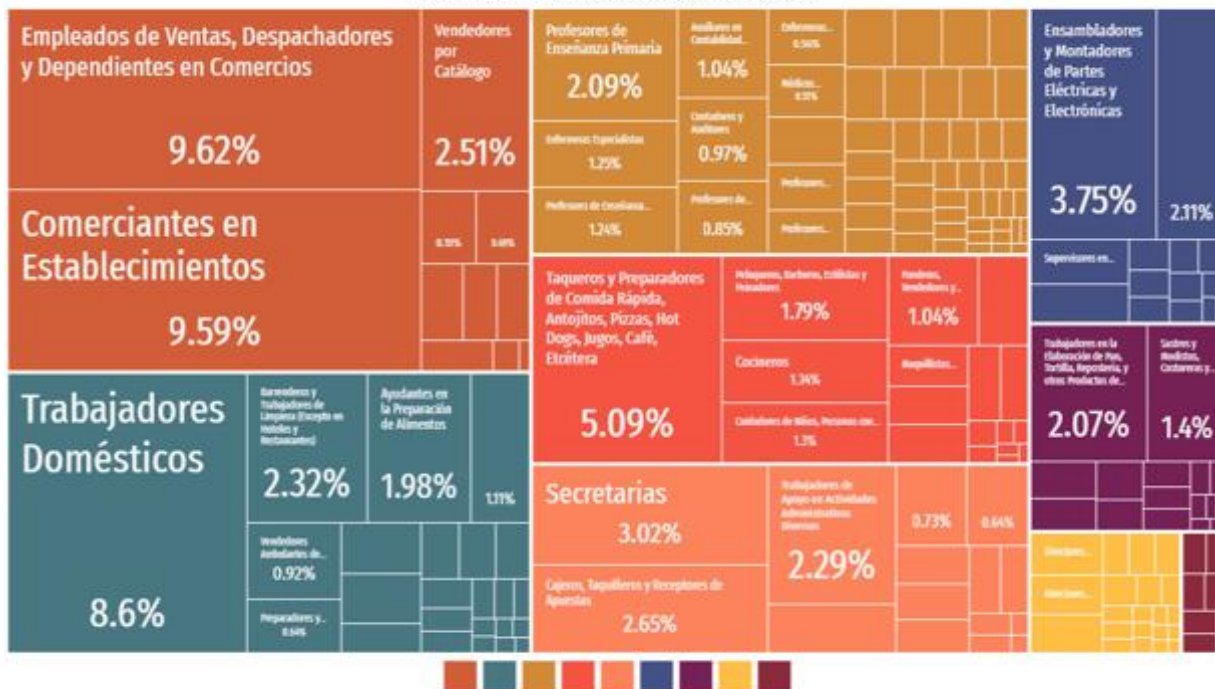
Empleados de Ventas, Despachadores y Dependientes en Comercios

9.62%

Vendedores por Catálogo

2.51%

Comerciantes en Establecimientos

9.59%

0.70%

0.60%

Trabajadores Domésticos

8.6%

Barrenderos y Trabajadores de Limpieza (Excepto en Hoteles y Restaurantes)

2.32%

Ayudantes en la Preparación de Alimentos

1.98%

1.11%

Vendedores Ambulantes de...

0.92%

Preparadores y...

0.64%

Profesores de Enseñanza Primaria

2.09%

Auxiliares en Contabilidad...

1.04%

Enfermeras...

0.56%

Médicos...

0.51%

Enfermeras Especialistas

1.25%

Contadores y Auditores

0.97%

Profesores de Enseñanza...

1.24%

Profesores de...

0.85%

Profesores...

Profesores...

Taqueros y Preparadores de Comida Rápida, Antojitos, Pizzas, Hot Dogs, Jugos, Café, Etcétera

5.09%

Peluqueros, Barberos, Estilistas y Peinadores

1.79%

Panaderos, Vendedores y...

1.04%

Cocineros

1.34%

Cuidadores de Niños, Personas con...

1.3%

Boquilleros...

Secretarias

3.02%

Cajeros, Taquilleros y Receptores de Apuestas

2.65%

Trabajadores de Apoyo en Actividades Administrativas Diversas

2.29%

0.73%

0.64%

Ensambladores y Montadores de Partes Eléctricas y Electrónicas

3.75%

2.11%

Supervisores en...

Trabajadores en la Elaboración de Pan, Tortilla, Repostería, y otros Productos de...

2.07%

Sastres y Modistos, Costureras y...

1.4%

Directores...

Directores...